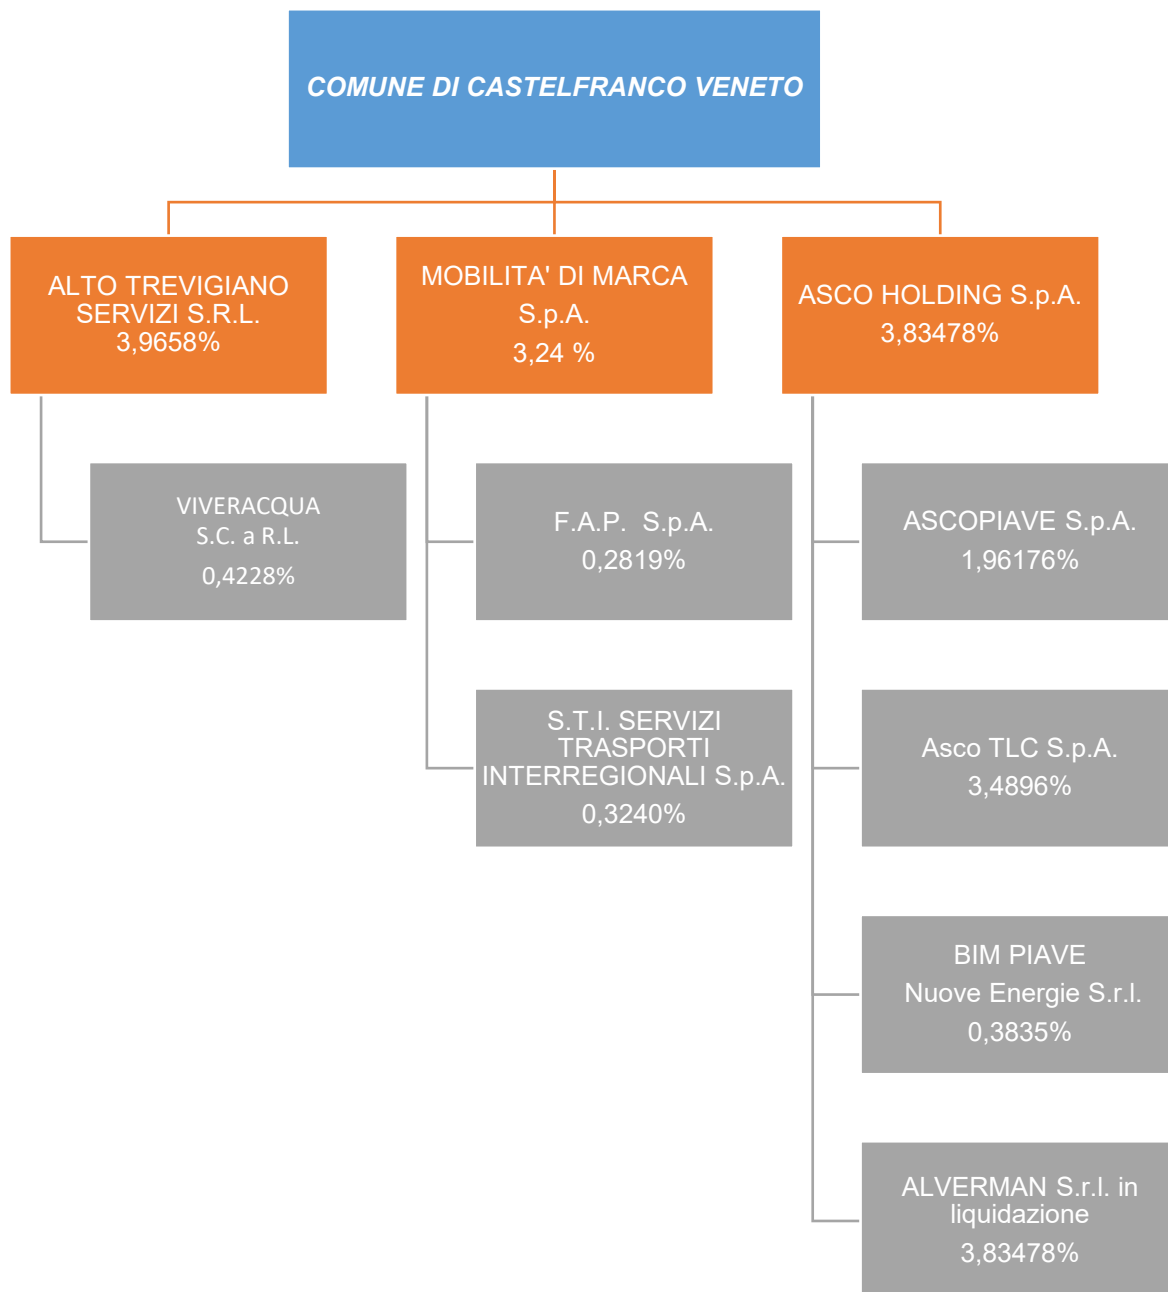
COMUNE DI CASTELFRANCO VENETO

ALTO TREVIGIANO SERVIZI S.R.L.
3,9658%

MOBILITA' DI MARCA S.p.A.
3,24 %

ASCO HOLDING S.p.A.
3,83478%

VIVERACQUA S.C. a R.L.
0,4228%

F.A.P. S.p.A.
0,2819%

S.T.I. SERVIZI TRASPORTI INTERREGIONALI S.p.A.
0,3240%

ASCOPIAVE S.p.A.
1,96176%

Asco TLC S.p.A.
3,4896%

BIM PIAVE
Nuove Energie S.r.l.
0,3835%

ALVERMAN S.r.l. in liquidazione
3,83478%